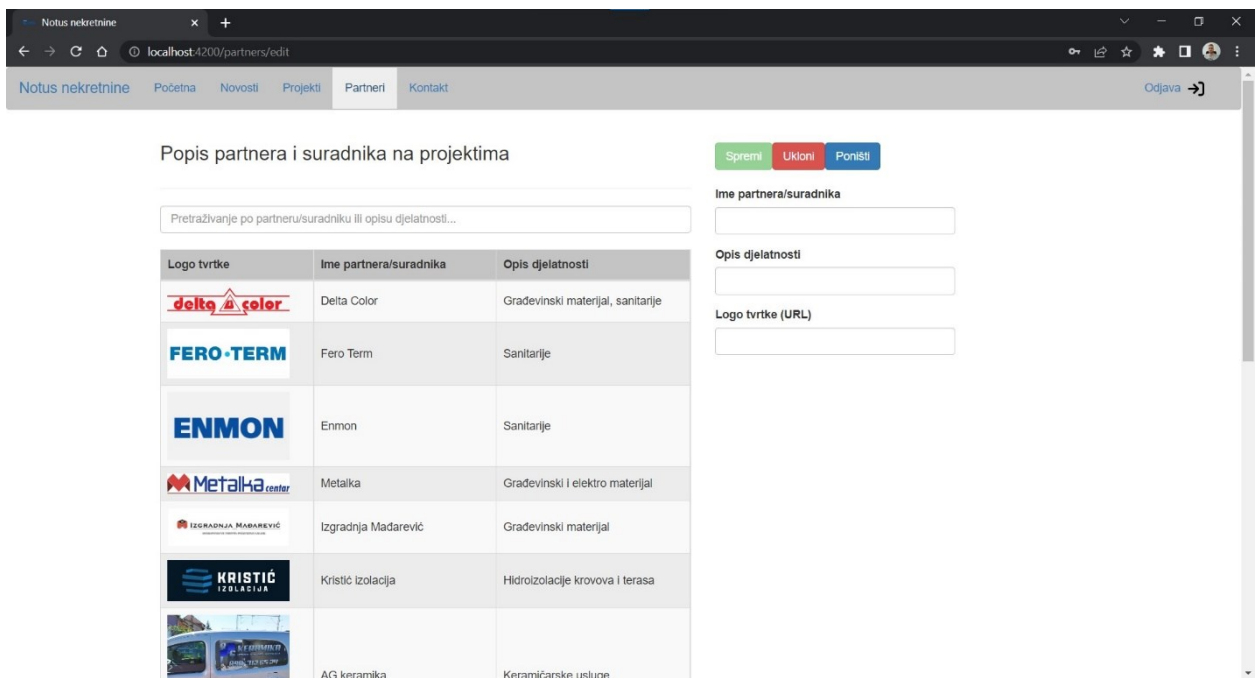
Notus nekretnine
localhost:4200/partners/edit

Notus nekretnine Početna Novosti Projekti Partneri Kontakt Odjava

Popis partnera i suradnika na projektima

Pretraživanje po partneru/suradniku ili opisu djelatnosti...

| Logo tvrtke | Ime partnera/suradnika | Opis djelatnosti |
|---|---|---|
| delta color | Delta Color | Građevinski materijal, sanitarije |
| FERO·TERM | Fero Term | Sanitarije |
| ENMON | Enmon | Sanitarije |
| Metalka centar | Metalka | Građevinski i elektro materijal |
| IZGRADNJA MAĐAREVIĆ | Izgradnja Mađarević | Građevinski materijal |
| KRISTIĆ IZOLACIJA | Kristić izolacija | Hidroizolacije krovova i terasa |
| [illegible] | AG keramika | Keramičarske usluge |

Spremi Ukloni Poništi

Ime partnera/suradnika

Opis djelatnosti

Logo tvrtke (URL)